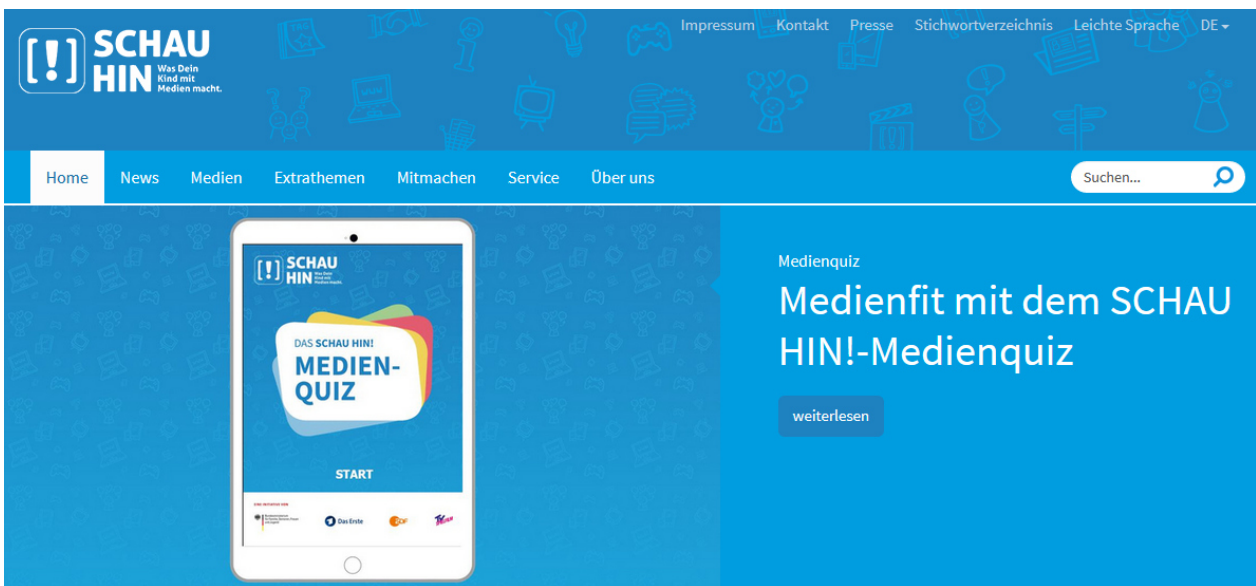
[!] SCHAU HIN Was Dein Kind mit Medien macht.

Impressum Kontakt Presse Stichwortverzeichnis Leichte Sprache DE

Home News Medien Extrathemen Mitmachen Service Über uns

Suchen...

[!] SCHAU HIN Was Dein Kind mit Medien macht.

DAS SCHAU HIN! MEDIEN-QUIZ

START

EINE INITIATIVE VON

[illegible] Das Erste ZDF TV Spielfilm

Medienquiz

Medienfit mit dem SCHAU HIN!-Medienquiz

weiterlesen